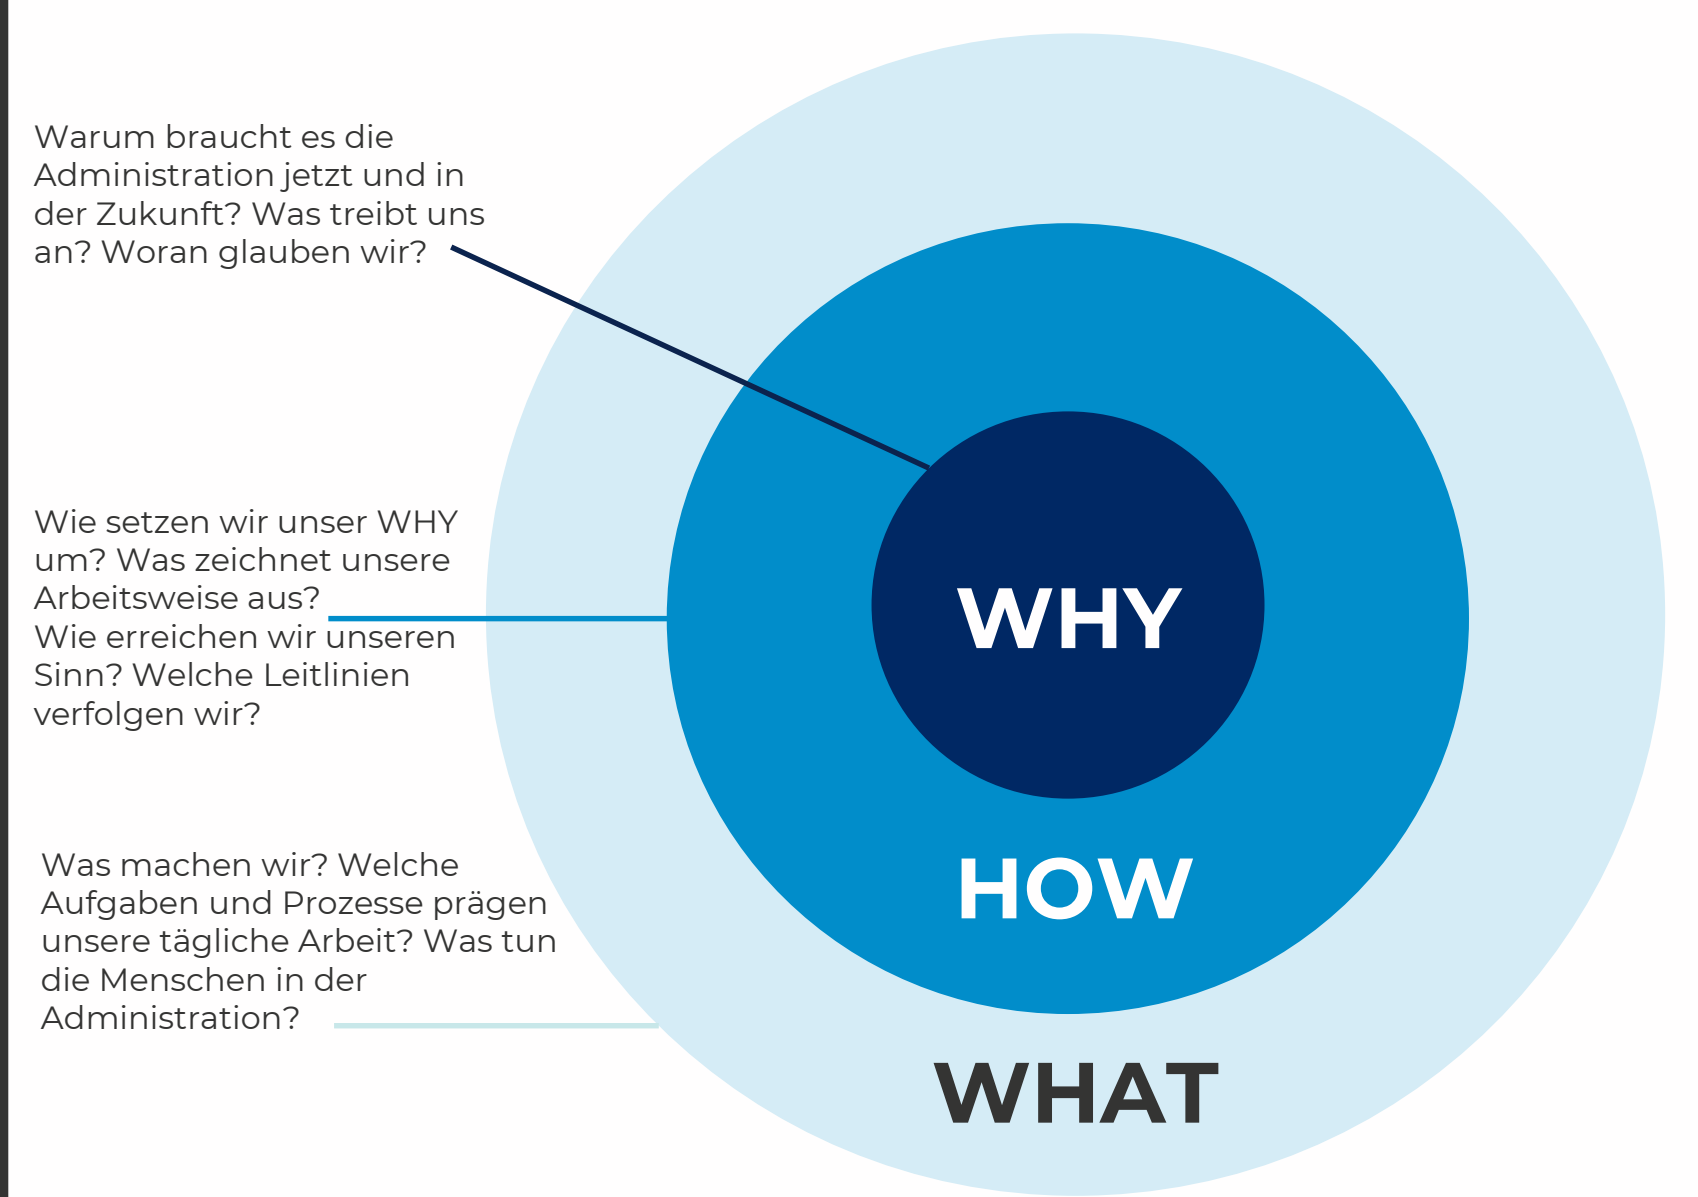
Warum braucht es die Administration jetzt und in der Zukunft? Was treibt uns an? Woran glauben wir?

Wie setzen wir unser WHY um? Was zeichnet unsere Arbeitsweise aus?
Wie erreichen wir unseren Sinn? Welche Leitlinien verfolgen wir?

Was machen wir? Welche Aufgaben und Prozesse prägen unsere tägliche Arbeit? Was tun die Menschen in der Administration?

WHY

HOW

WHAT